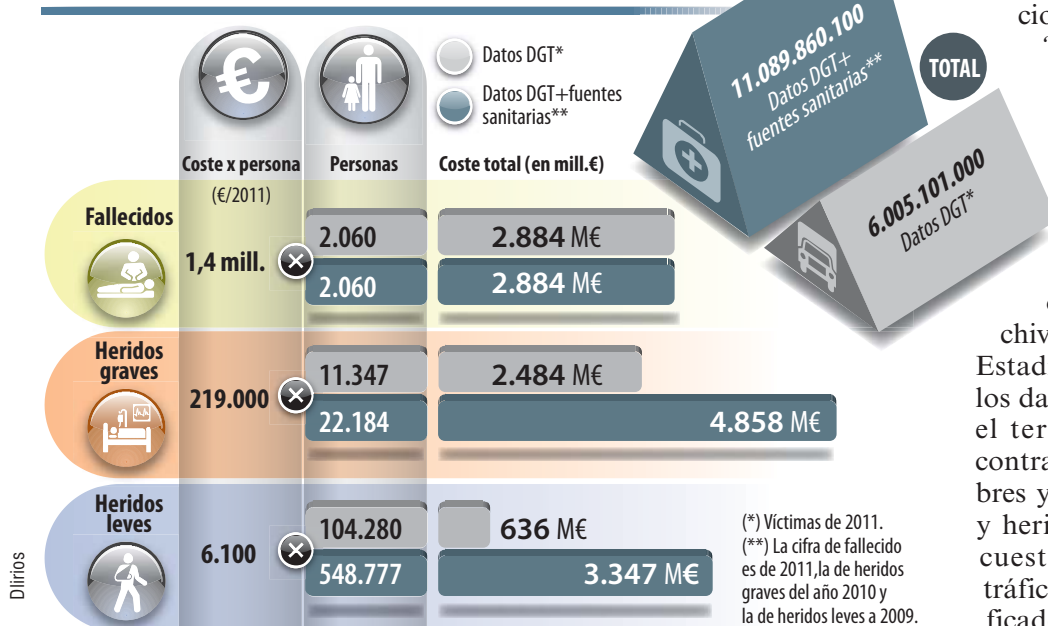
Datos DGT*

Datos DGT+fuentes sanitarias**

11.089.860.100
Datos DGT+
fuentes sanitarias**

TOTAL

6.005.101.000
Datos DGT*

Coste x persona
(€/2011)

Personas

Coste total (en mill.€)

Fallecidos

1,4 mill.

2.060

2.884 M€

2.060

2.884 M€

Heridos graves

219.000

11.347

2.484 M€

22.184

4.858 M€

Heridos leves

6.100

104.280

636 M€

548.777

3.347 M€

(*) Víctimas de 2011.
(**) La cifra de fallecido es de 2011,la de heridos graves del año 2010 y la de heridos leves a 2009.

Dlirios

cio
"
c
chiv
Estad
los da
el ter
contra
bres y
y heri
cuest
tráfic
ficad